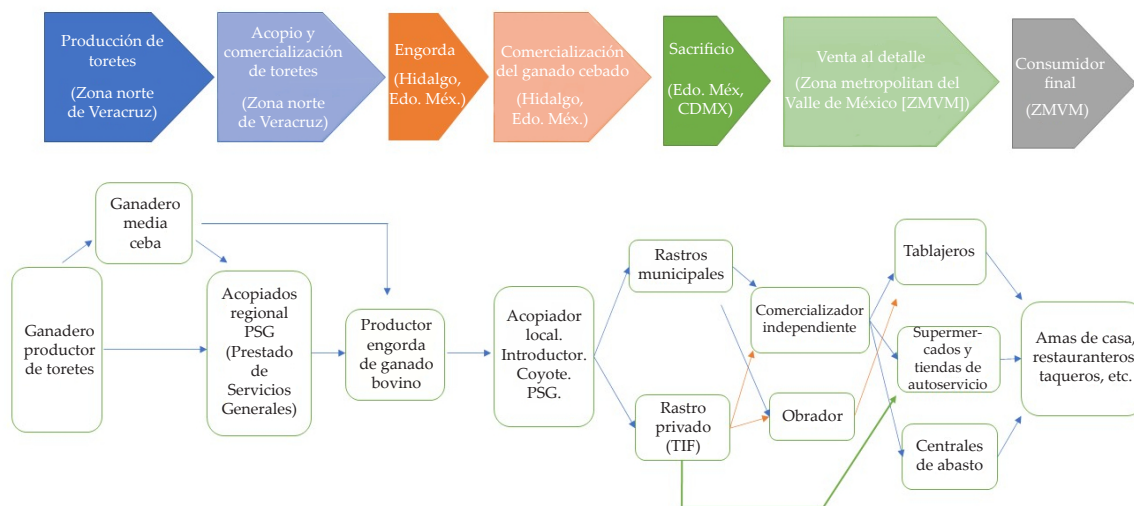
Producción de toretes

(Zona norte de Veracruz)

Acopio y comercialización de toretes

(Zona norte de Veracruz)

Engorda

(Hidalgo, Edo. Méx.)

Comercialización del ganado cebado

(Hidalgo, Edo. Méx.)

Sacrificio

(Edo. Méx, CDMX)

Venta al detalle

(Zona metropolitan del Valle de México [ZMVM])

Consumidor final

(ZMVM)

Ganadero media ceba

Ganadero productor de toretes

Acopiados regional PSG (Prestado de Servicios Generales)

Productor engorda de ganado bovino

Acopiador local. Introductor. Coyote. PSG.

Rastros municipales

Rastro privado (TIF)

Comercializador independiente

Obrador

Tablajeros

Supermercados y tiendas de autoservicio

Centrales de abasto

Amas de casa, restauranteros taqueros, etc.